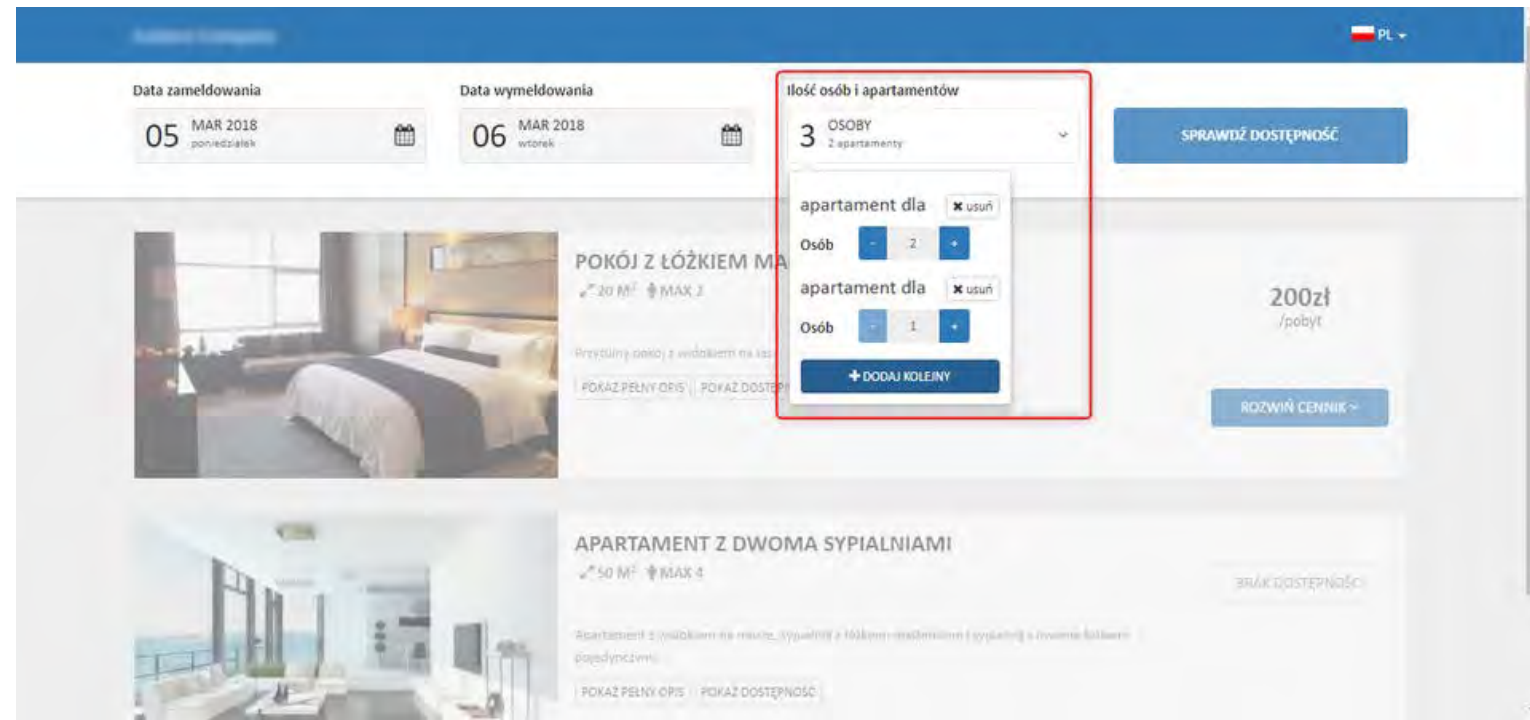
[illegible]

PL

Data zameldowania
05 MAR 2018 poniedziałek

Data wymeldowania
06 MAR 2018 wtorek

Ilość osób i apartamentów
3 OSOBY 2 apartamenty

SPRAWDŹ DOSTĘPNOŚĆ

apartament dla ✖ usuń
Osób - 2 +

apartament dla ✖ usuń
Osób - 1 +

+ DODAJ KOLEJNY

POKÓJ Z ŁÓŻKIEM MA
20 M² MAX 2

Przytulny pokój z widokiem na las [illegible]

POKAŻ PEŁNY OPIS POKAŻ DOSTĘP

200zł
/pobyt

ROZWIŃ CENNIK

APARTAMENT Z DWOMA SYPIALNIAMI
50 M² MAX 4

Apartament z widokiem na morze, sypialnia z łóżkiem małżeńskim i sypialnia z dwoma łóżkami pojedynczymi

POKAŻ PEŁNY OPIS POKAŻ DOSTĘPNOŚĆ

BRAK DOSTĘPNOŚCI